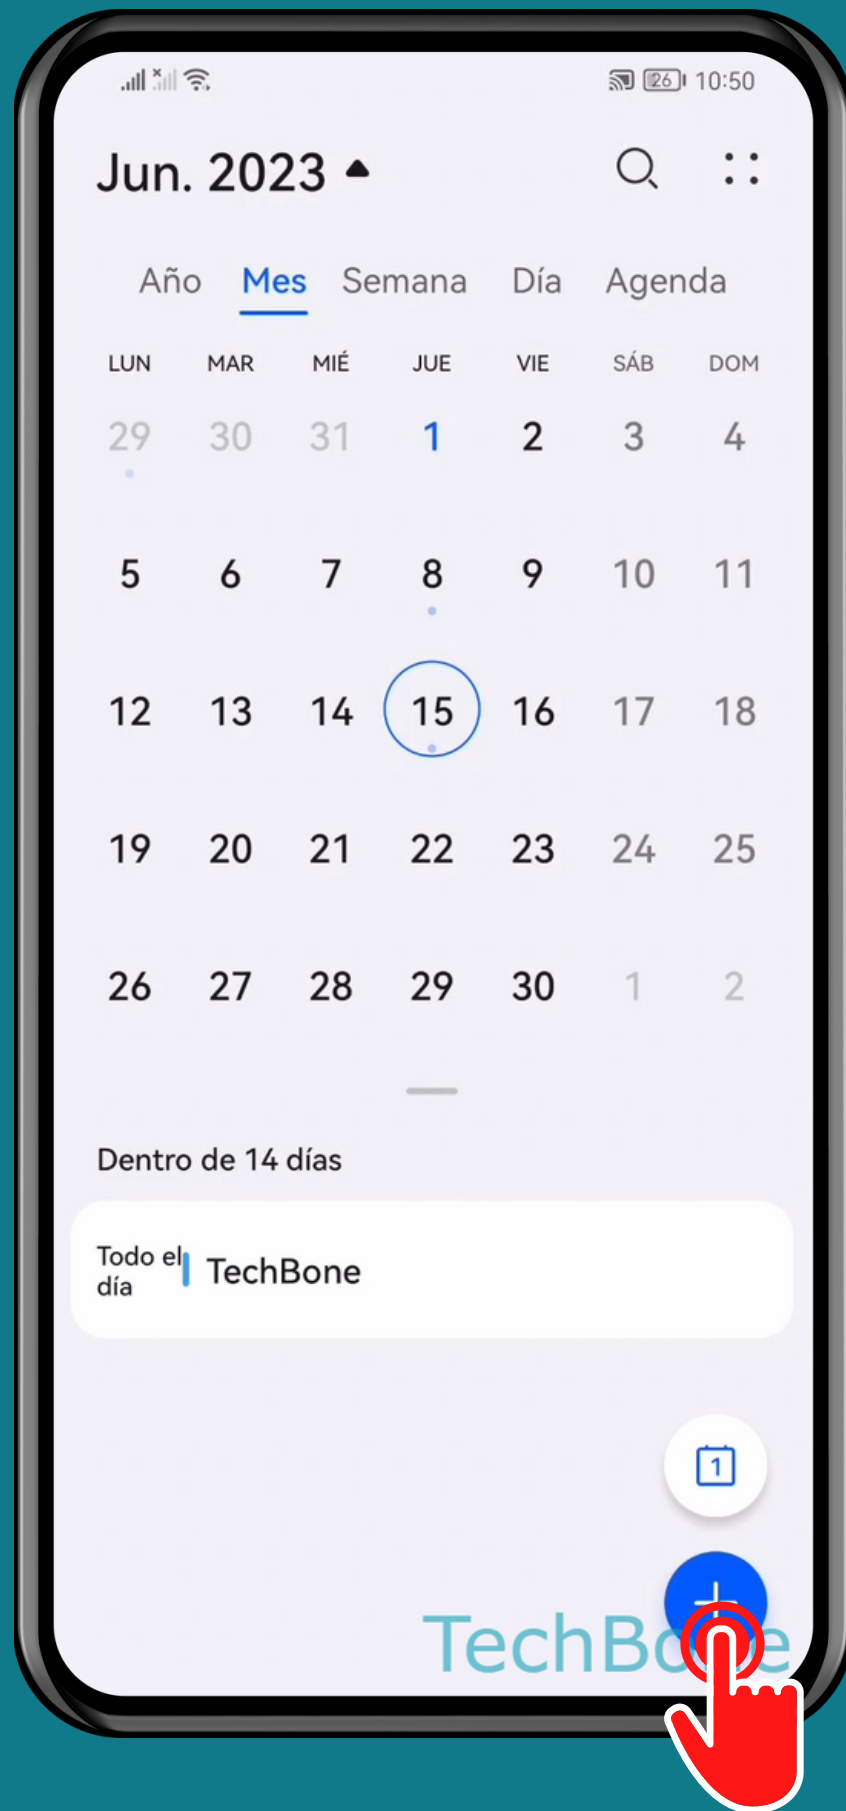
26 10:50

Jun. 2023

Año Mes Semana Día Agenda

| LUN | MAR | MIÉ | JUE | VIE | SÁB | DOM |
|---|---|---|---|---|---|---|
| 29 | 30 | 31 | 1 | 2 | 3 | 4 |
| 5 | 6 | 7 | 8 | 9 | 10 | 11 |
| 12 | 13 | 14 | 15 | 16 | 17 | 18 |
| 19 | 20 | 21 | 22 | 23 | 24 | 25 |
| 26 | 27 | 28 | 29 | 30 | 1 | 2 |

Dentro de 14 días

Todo el día TechBone

1

TechBone